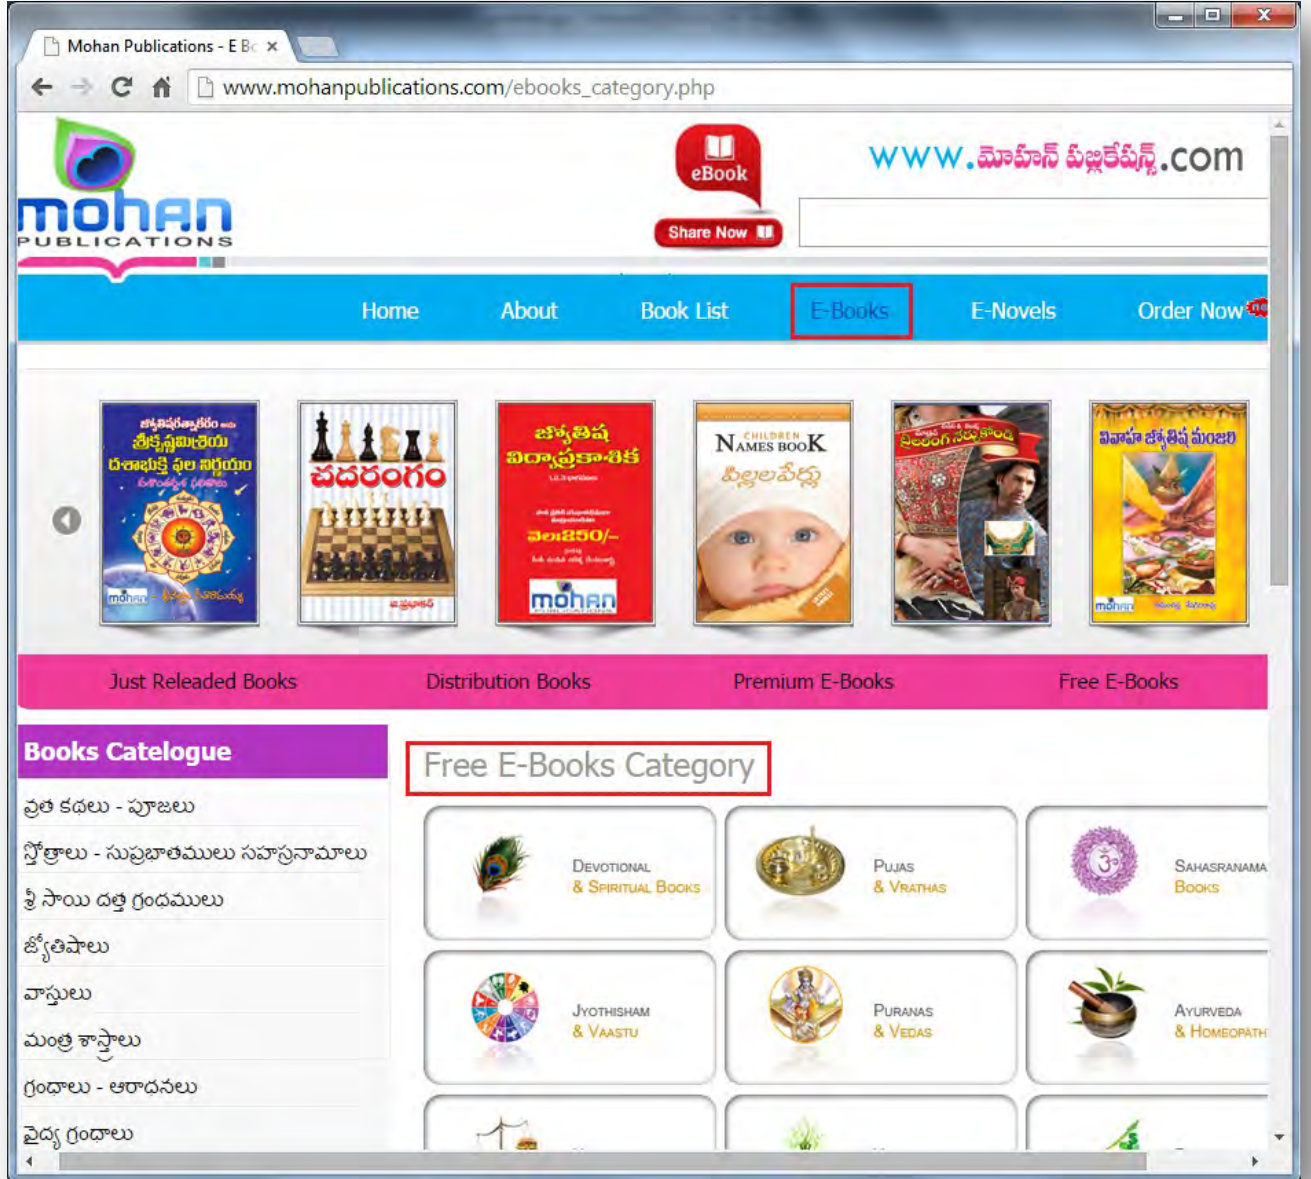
Mohan Publications - E Bc ×

www.mohanpublications.com/ebooks_category.php

mohan PUBLICATIONS

eBook

Share Now

www.మోహన్ పబ్లికేషన్స్.com

Home About Book List E-Books E-Novels Order Now

జ్యోతిషశాస్త్ర శ్రీకృష్ణమిశ్రియ దశాభుక్తి ఫల నిర్ణయం

చదరంగం

జ్యోతిష విద్యాప్రకాశిక వెల.250/- mohan

CHILDREN NAMES BOOK పిల్లలపేర్లు

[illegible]

వివాహ జ్యోతిష మంజరి

Just Releaded Books Distribution Books Premium E-Books Free E-Books

Books Catelogue

వ్రత కథలు - పూజలు
స్తోత్రాలు - సుప్రభాతములు సహస్రనామాలు
శ్రీ సాయి దత్త గ్రంథములు
జ్యోతిషాలు
వాస్తులు
మంత్ర శాస్త్రాలు
గ్రంథాలు - ఆరాధనలు
వైద్య గ్రంథాలు

Free E-Books Category

DEVOTIONAL & SPIRITUAL BOOKS

PUJAS & VRATHAS

SAHASRANAMA BOOKS

JYOTHISHAM & VAASTU

PURANAS & VEDAS

AYURVEDA & HOMEOPATH